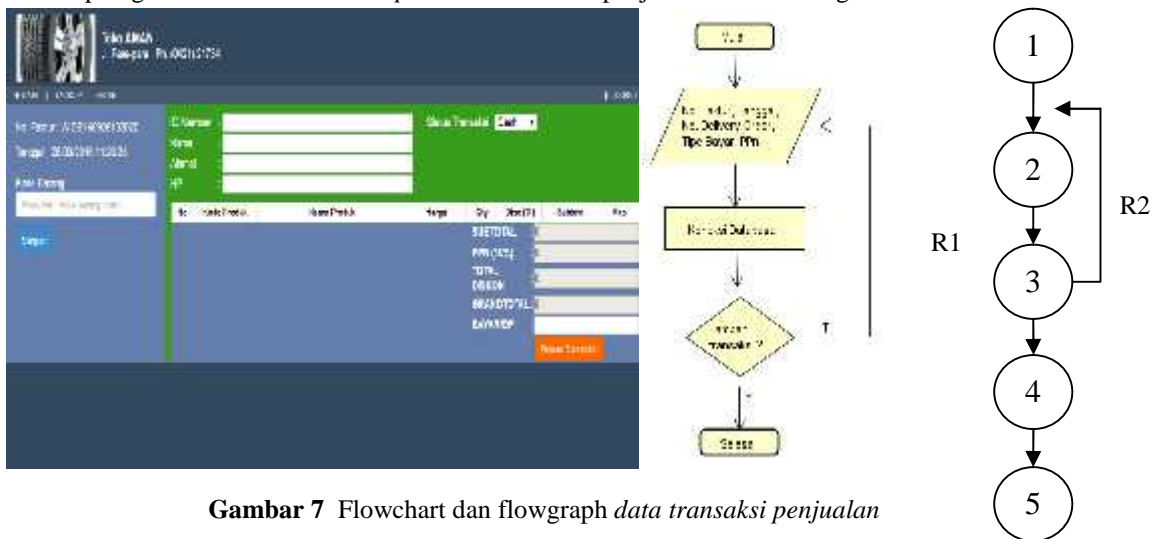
Toko EMAS
ID Member
Nama
Alamat
HP
Status Transaksi
No. Faktur
Tanggal
Kode Barang
Simpan
No.
Kode Produk
Nama Produk
Harga
Qty
Diskon
Subtotal
SUBTOTAL
PPN
TOTAL DISKON
GRANDTOTAL
BAYAR/DP
Proses Transaksi
Mulai
No. Faktur, Tanggal, No. Delivery Order, Tipe Bayar, PPn
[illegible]
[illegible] transaksi ?
T
Selesai
1
2
3
4
5
R1
R2

**Gambar 7** Flowchart dan flowgraph *data transaksi penjualan*